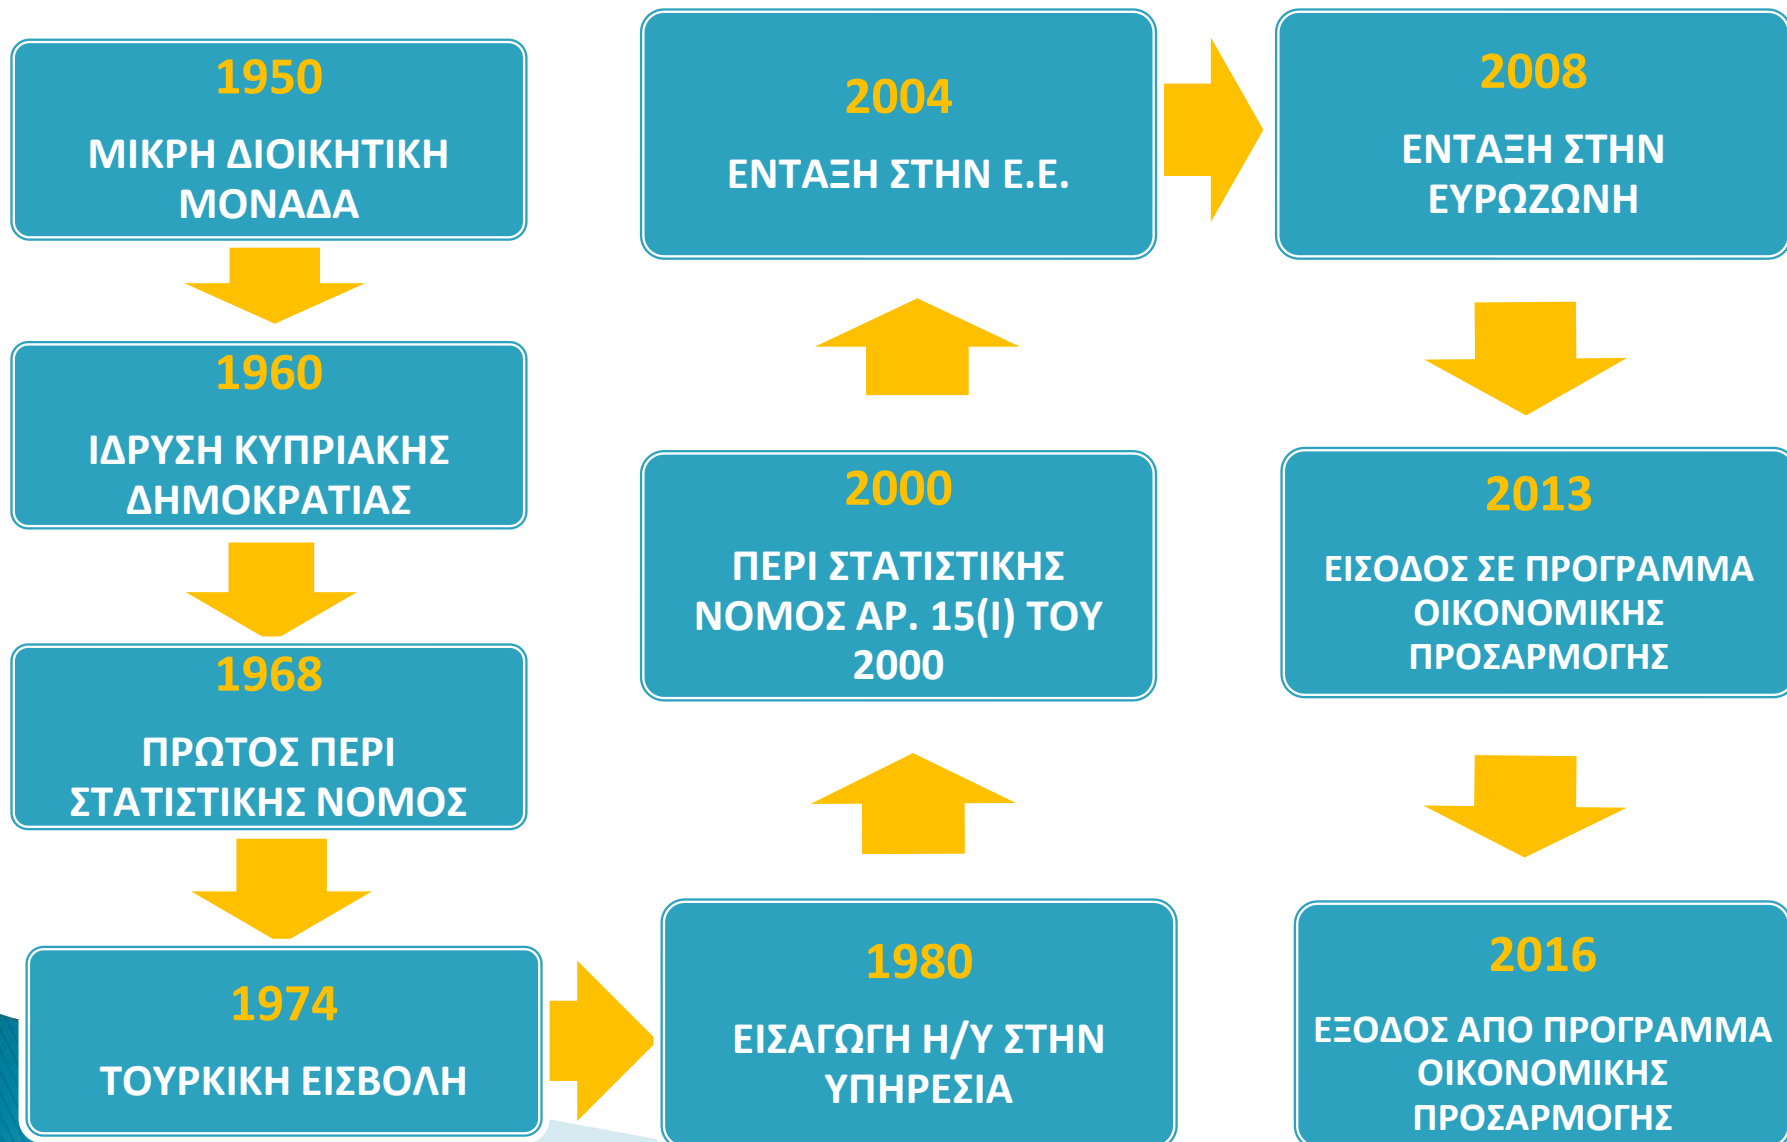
1950
ΜΙΚΡΗ ΔΙΟΙΚΗΤΙΚΗ ΜΟΝΑΔΑ

1960
ΙΔΡΥΣΗ ΚΥΠΡΙΑΚΗΣ ΔΗΜΟΚΡΑΤΙΑΣ

1968
ΠΡΩΤΟΣ ΠΕΡΙ ΣΤΑΤΙΣΤΙΚΗΣ ΝΟΜΟΣ

1974
ΤΟΥΡΚΙΚΗ ΕΙΣΒΟΛΗ

1980
ΕΙΣΑΓΩΓΗ Η/Υ ΣΤΗΝ ΥΠΗΡΕΣΙΑ

2000
ΠΕΡΙ ΣΤΑΤΙΣΤΙΚΗΣ ΝΟΜΟΣ ΑΡ. 15(Ι) ΤΟΥ 2000

2004
ΕΝΤΑΞΗ ΣΤΗΝ Ε.Ε.

2008
ΕΝΤΑΞΗ ΣΤΗΝ ΕΥΡΩΖΩΝΗ

2013
ΕΙΣΟΔΟΣ ΣΕ ΠΡΟΓΡΑΜΜΑ ΟΙΚΟΝΟΜΙΚΗΣ ΠΡΟΣΑΡΜΟΓΗΣ

2016
ΕΞΟΔΟΣ ΑΠΟ ΠΡΟΓΡΑΜΜΑ ΟΙΚΟΝΟΜΙΚΗΣ ΠΡΟΣΑΡΜΟΓΗΣ